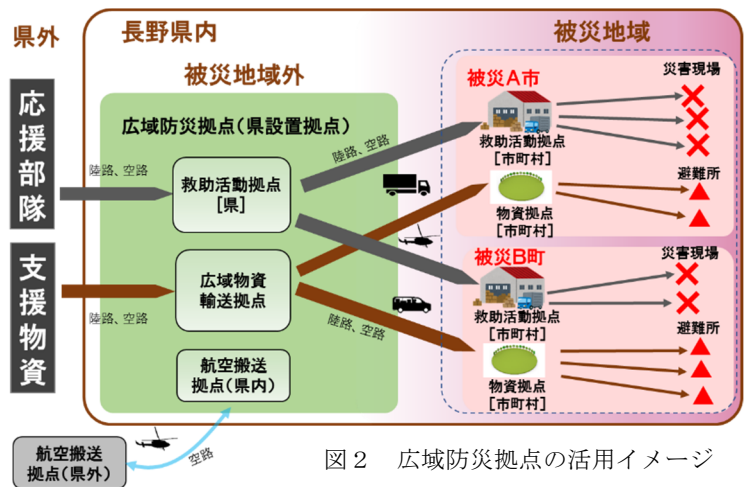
県外

長野県内

被災地域

被災地域外

応援部隊

支援物資

広域防災拠点（県設置拠点）

陸路、空路

救助活動拠点
［県］

陸路、空路

広域物資輸送拠点

陸路、空路

航空搬送拠点（県内）

陸路、空路

被災A市

救助活動拠点
［市町村］

災害現場

避難所

物資拠点
［市町村］

被災B町

救助活動拠点
［市町村］

災害現場

避難所

物資拠点
［市町村］

航空搬送拠点（県外）

空路

図２　広域防災拠点の活用イメージ